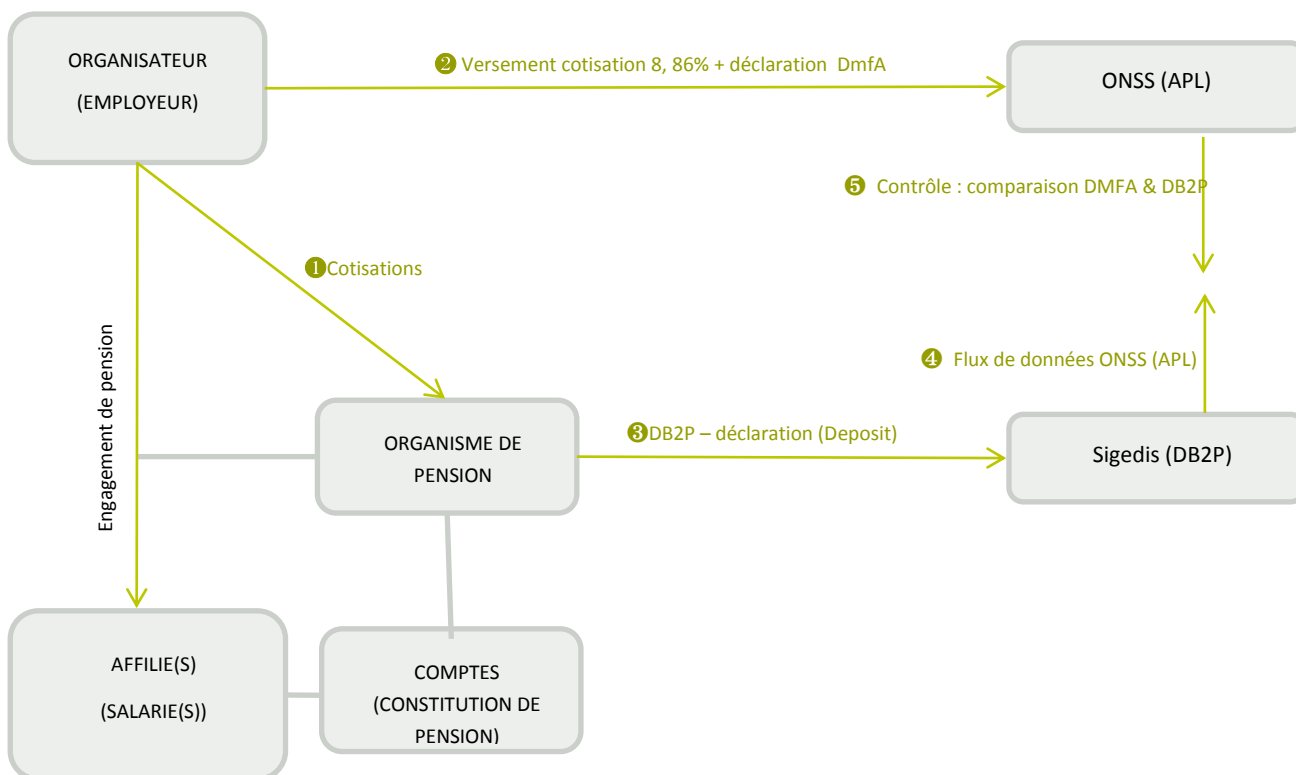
ORGANISATEUR
(EMPLOYEUR)

❷ Versement cotisation 8, 86% + déclaration DmfA

ONSS (APL)

❺ Contrôle : comparaison DMFA & DB2P

❶Cotisations

Engagement de pension

❹ Flux de données ONSS (APL)

ORGANISME DE PENSION

❸DB2P – déclaration (Deposit)

Sigedis (DB2P)

AFFILIE(S)
(SALARIE(S))

COMPTES
(CONSTITUTION DE PENSION)